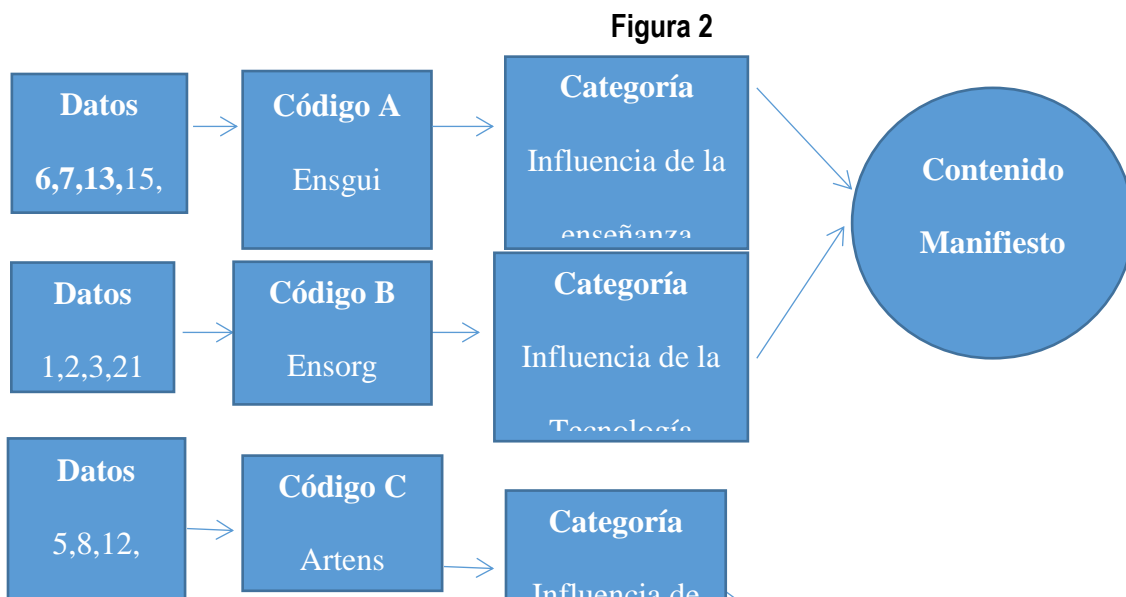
Figura 2

Datos

**6,7,13,**15,

Código A

Ensgui

Categoría

Influencia de la

enseñanza

Contenido

Manifiesto

Datos

1,2,3,21

Código B

Ensorg

Categoría

Influencia de la

Tecnología

Datos

5,8,12,

Código C

Artens

Categoría

Influencia de